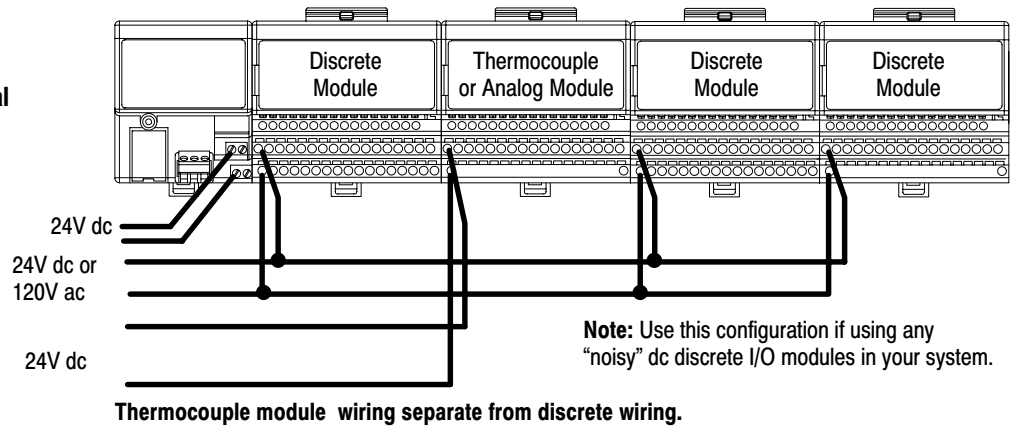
l

Discrete Module

Thermocouple or Analog Module

Discrete Module

Discrete Module

24V dc

24V dc or 120V ac

24V dc

**Note:** Use this configuration if using any "noisy" dc discrete I/O modules in your system.

**Thermocouple module wiring separate from discrete wiring.**